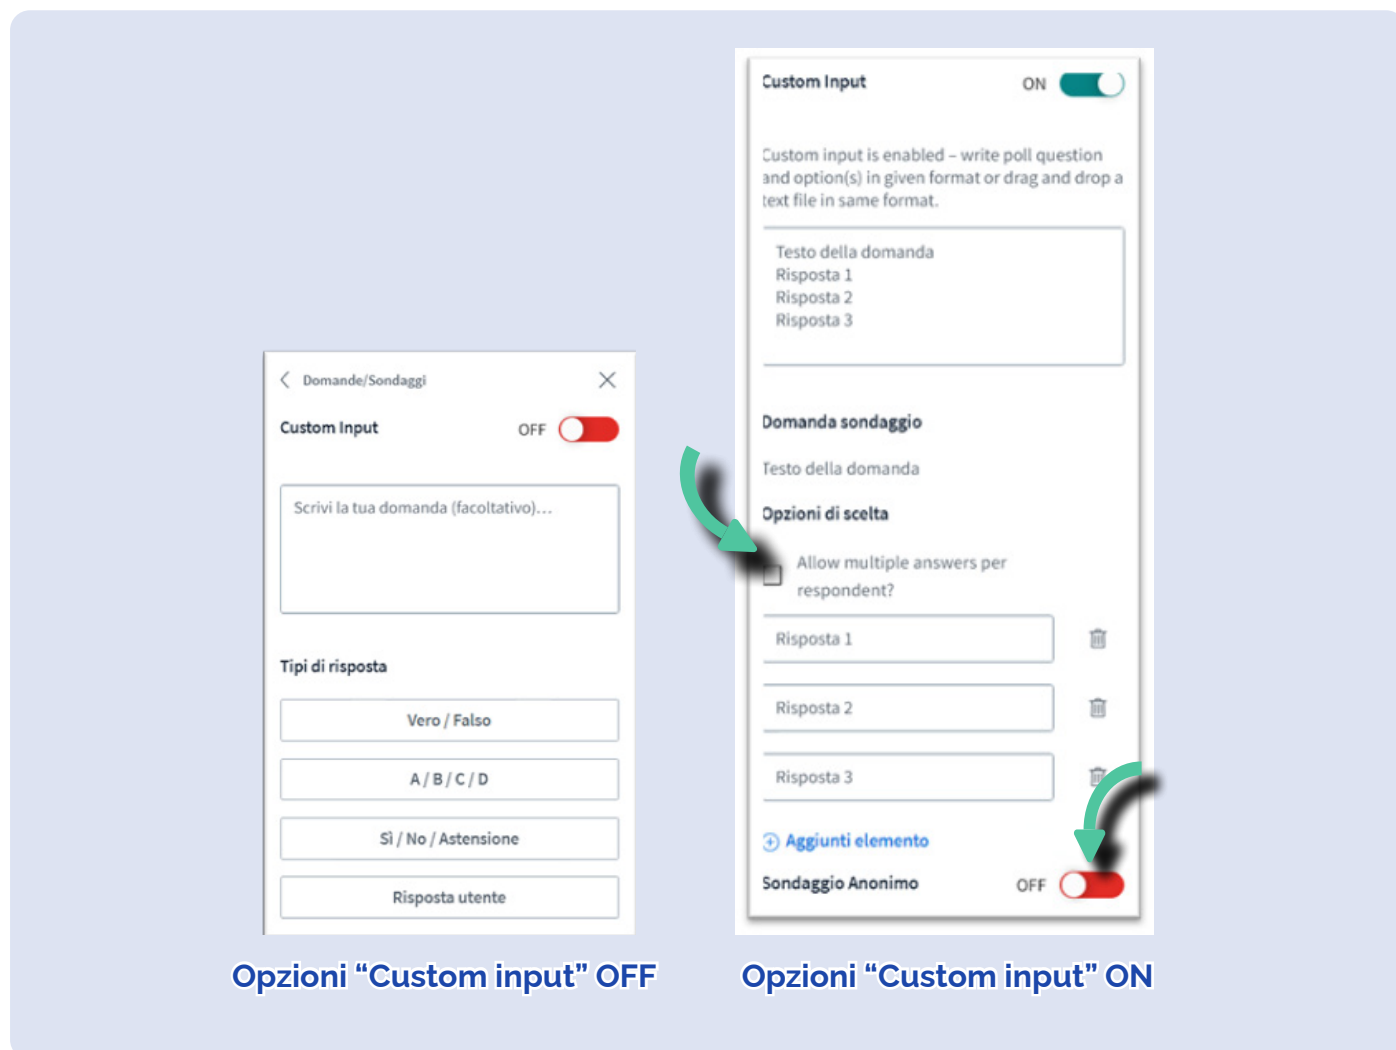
Domande/Sondaggi

Custom Input OFF

Scrivi la tua domanda (facoltativo)...

Tipi di risposta

Vero / Falso

A / B / C / D

Sì / No / Astensione

Risposta utente

Opzioni “Custom input” OFF

Custom Input ON

Custom input is enabled – write poll question and option(s) in given format or drag and drop a text file in same format.

Testo della domanda
Risposta 1
Risposta 2
Risposta 3

Domanda sondaggio

Testo della domanda

Opzioni di scelta

Allow multiple answers per respondent?

Risposta 1

Risposta 2

Risposta 3

Aggiunti elemento

Sondaggio Anonimo OFF

Opzioni “Custom input” ON